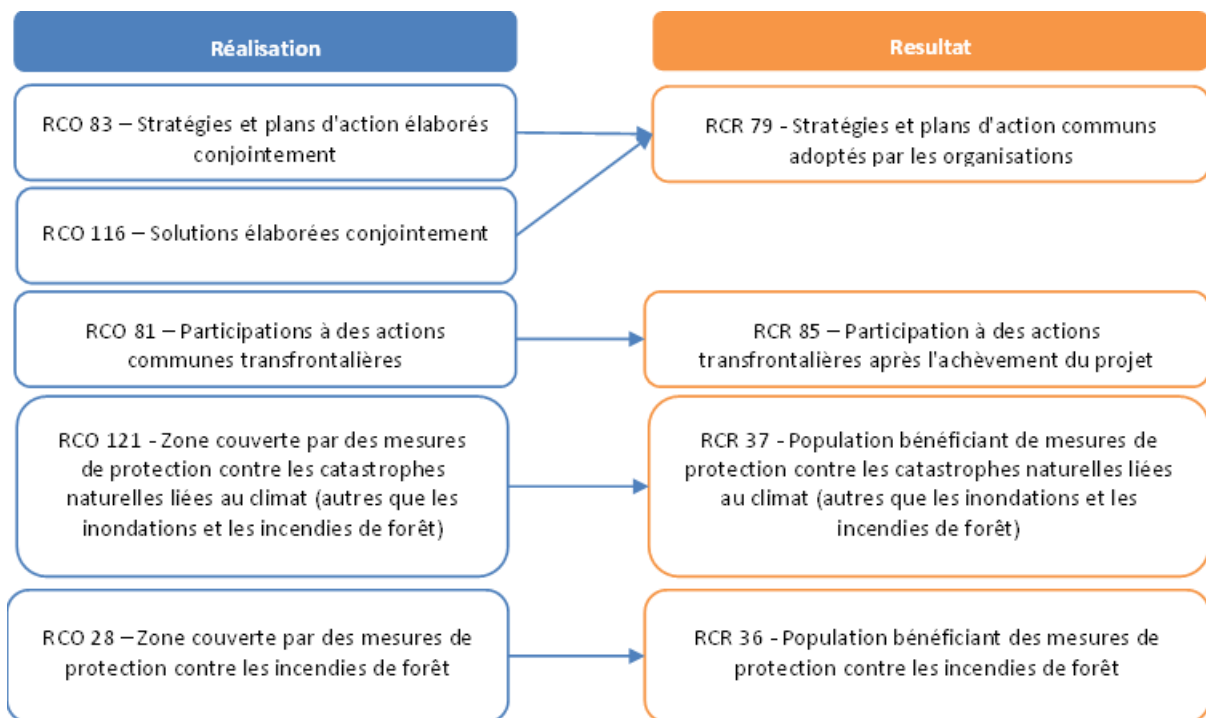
Réalisation

RCO 83 – Stratégies et plans d'action élaborés conjointement

RCO 116 – Solutions élaborées conjointement

RCO 81 – Participations à des actions communes transfrontalières

RCO 121 - Zone couverte par des mesures de protection contre les catastrophes naturelles liées au climat (autres que les inondations et les incendies de forêt)

RCO 28 – Zone couverte par des mesures de protection contre les incendies de forêt

Resultat

RCR 79 - Stratégies et plans d'action communs adoptés par les organisations

RCR 85 – Participation à des actions transfrontalières après l'achèvement du projet

RCR 37 - Population bénéficiant de mesures de protection contre les catastrophes naturelles liées au climat (autres que les inondations et les incendies de forêt)

RCR 36 - Population bénéficiant des mesures de protection contre les incendies de forêt